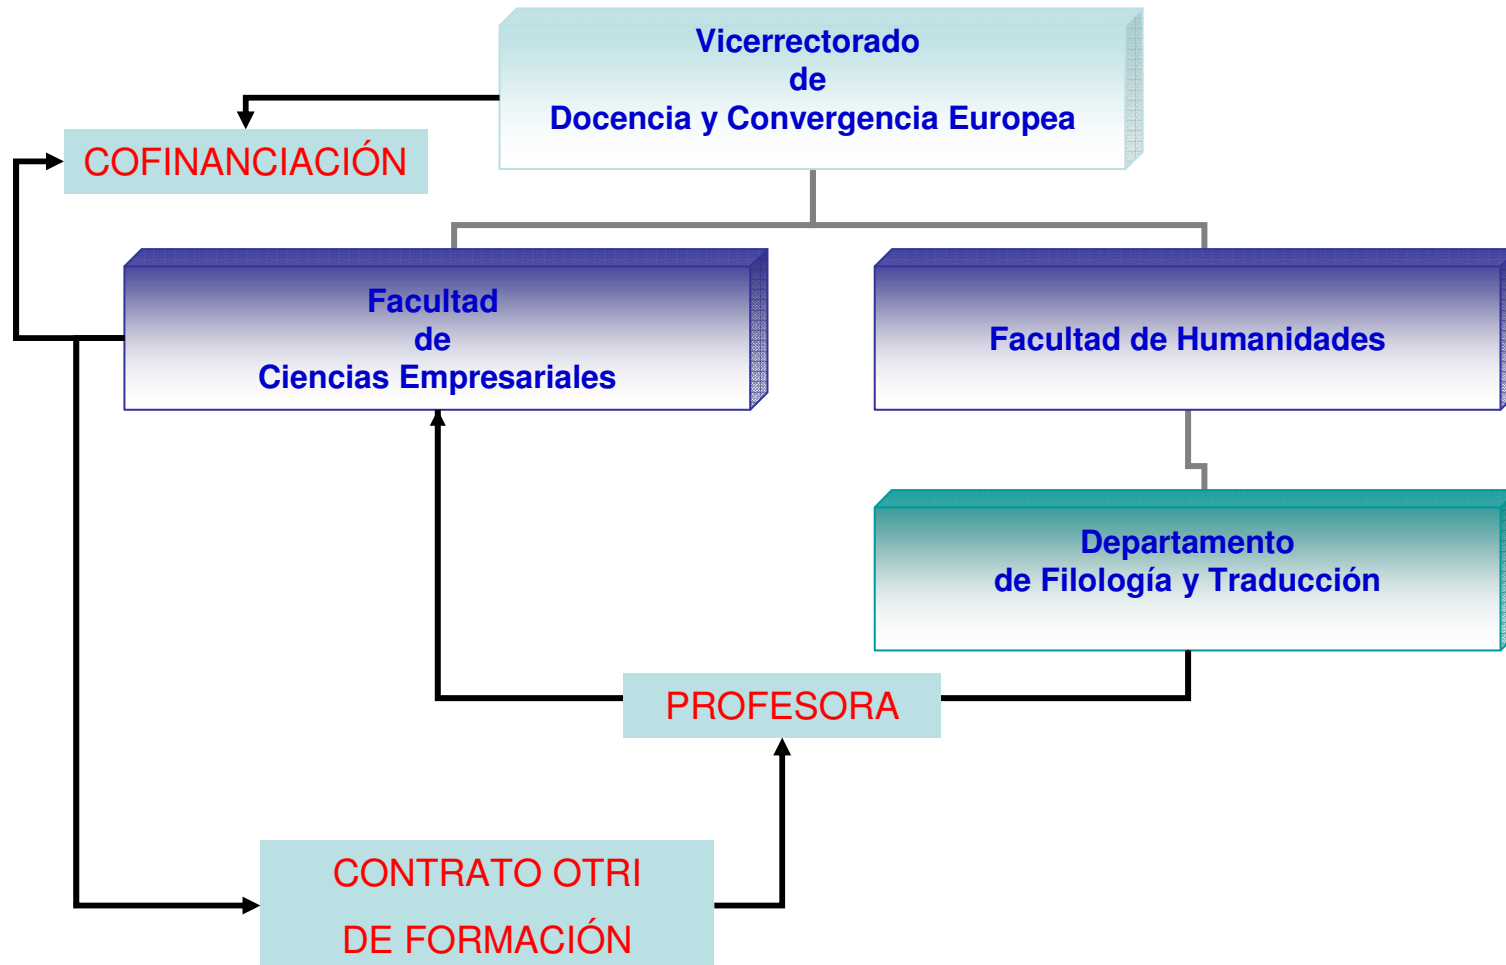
Vicerrectorado
de
Docencia y Convergencia Europea

COFINANCIACIÓN

Facultad
de
Ciencias Empresariales

Facultad de Humanidades

Departamento
de Filología y Traducción

PROFESORA

CONTRATO OTRI
DE FORMACIÓN